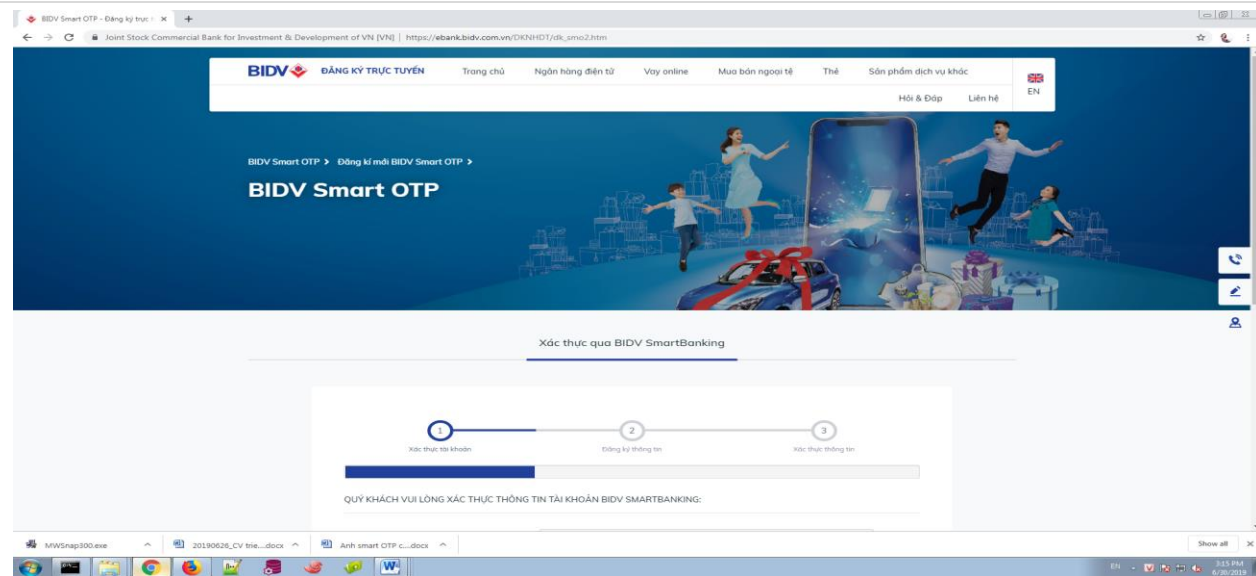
BIDV Smart OTP - Đăng ký trực t ×
+

Joint Stock Commercial Bank for Investment & Development of VN [VN] | https://ebank.bidv.com.vn/DKNHDT/dk_smo2.htm

BIDV ĐĂNG KÝ TRỰC TUYẾN Trang chủ Ngân hàng điện tử Vay online Mua bán ngoại tệ Thẻ Sản phẩm dịch vụ khác EN
Hỏi & Đáp Liên hệ

BIDV Smart OTP > Đăng kí mới BIDV Smart OTP >
BIDV Smart OTP

Xác thực qua BIDV SmartBanking

1 Xác thực tài khoản
2 Đăng ký thông tin
3 Xác thực thông tin

QUÝ KHÁCH VUI LÒNG XÁC THỰC THÔNG TIN TÀI KHOẢN BIDV SMARTBANKING:

MWSnap300.exe
20190626_CV trie....docx
Anh smart OTP c....docx
Show all

EN 3:15 PM 6/30/2019